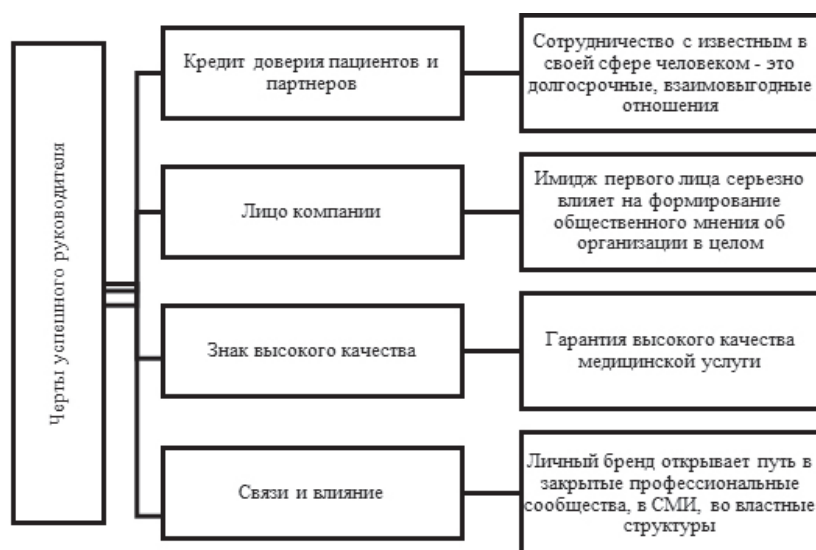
Черты успешного руководителя

Кредит доверия пациентов и партнеров

Сотрудничество с известным в своей сфере человеком - это долгосрочные, взаимовыгодные отношения

Лицо компании

Имидж первого лица серьезно влияет на формирование общественного мнения об организации в целом

Знак высокого качества

Гарантия высокого качества медицинской услуги

Связи и влияние

Личный бренд открывает путь в закрытые профессиональные сообщества, в СМИ, во властные структуры